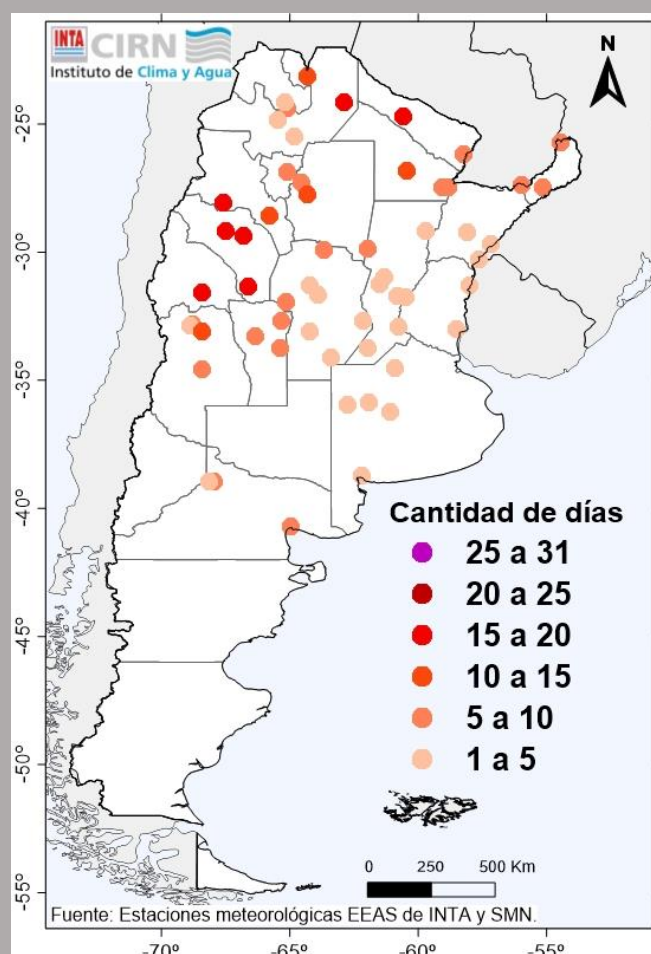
INTA CIRN
Instituto de Clima y Agua

N

-25°
-30°
-35°
-40°
-45°
-50°
-55°

Cantidad de días
25 a 31
20 a 25
15 a 20
10 a 15
5 a 10
1 a 5

0 250 500 Km

Fuente: Estaciones meteorológicas EEAS de INTA y SMN.

-70° -65° -60° -55°